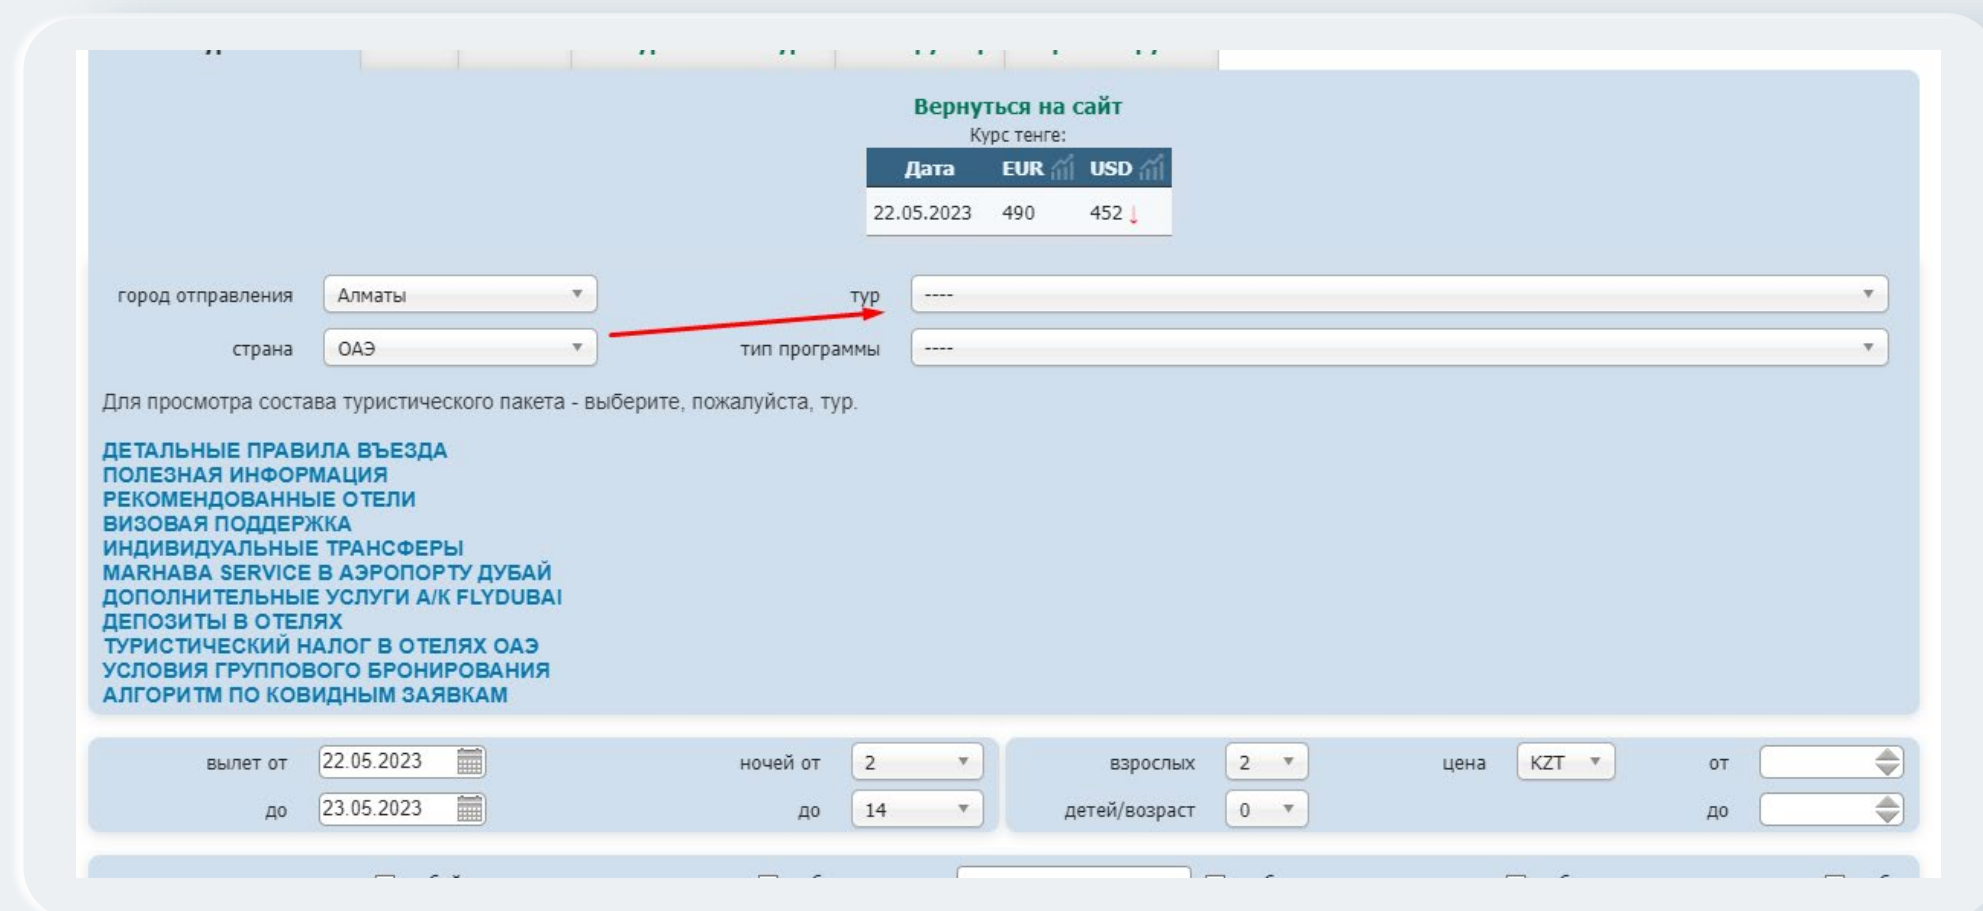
Вернуться на сайт
Курс тенге:

| Дата | EUR | USD |
|---|---|---|
| 22.05.2023 | 490 | 452 ↓ |

город отправления Алматы
тур ----
страна ОАЭ
тип программы ----

Для просмотра состава туристического пакета - выберите, пожалуйста, тур.

ДЕТАЛЬНЫЕ ПРАВИЛА ВЪЕЗДА
ПОЛЕЗНАЯ ИНФОРМАЦИЯ
РЕКОМЕНДОВАННЫЕ ОТЕЛИ
ВИЗОВАЯ ПОДДЕРЖКА
ИНДИВИДУАЛЬНЫЕ ТРАНСФЕРЫ
MARHABA SERVICE В АЭРОПОРТУ ДУБАЙ
ДОПОЛНИТЕЛЬНЫЕ УСЛУГИ А/К FLYDUBAI
ДЕПОЗИТЫ В ОТЕЛЯХ
ТУРИСТИЧЕСКИЙ НАЛОГ В ОТЕЛЯХ ОАЭ
УСЛОВИЯ ГРУППОВОГО БРОНИРОВАНИЯ
АЛГОРИТМ ПО КОВИДНЫМ ЗАЯВКАМ

вылет от 22.05.2023
до 23.05.2023
ночей от 2
до 14
взрослых 2
детей/возраст 0
цена KZT
от
до